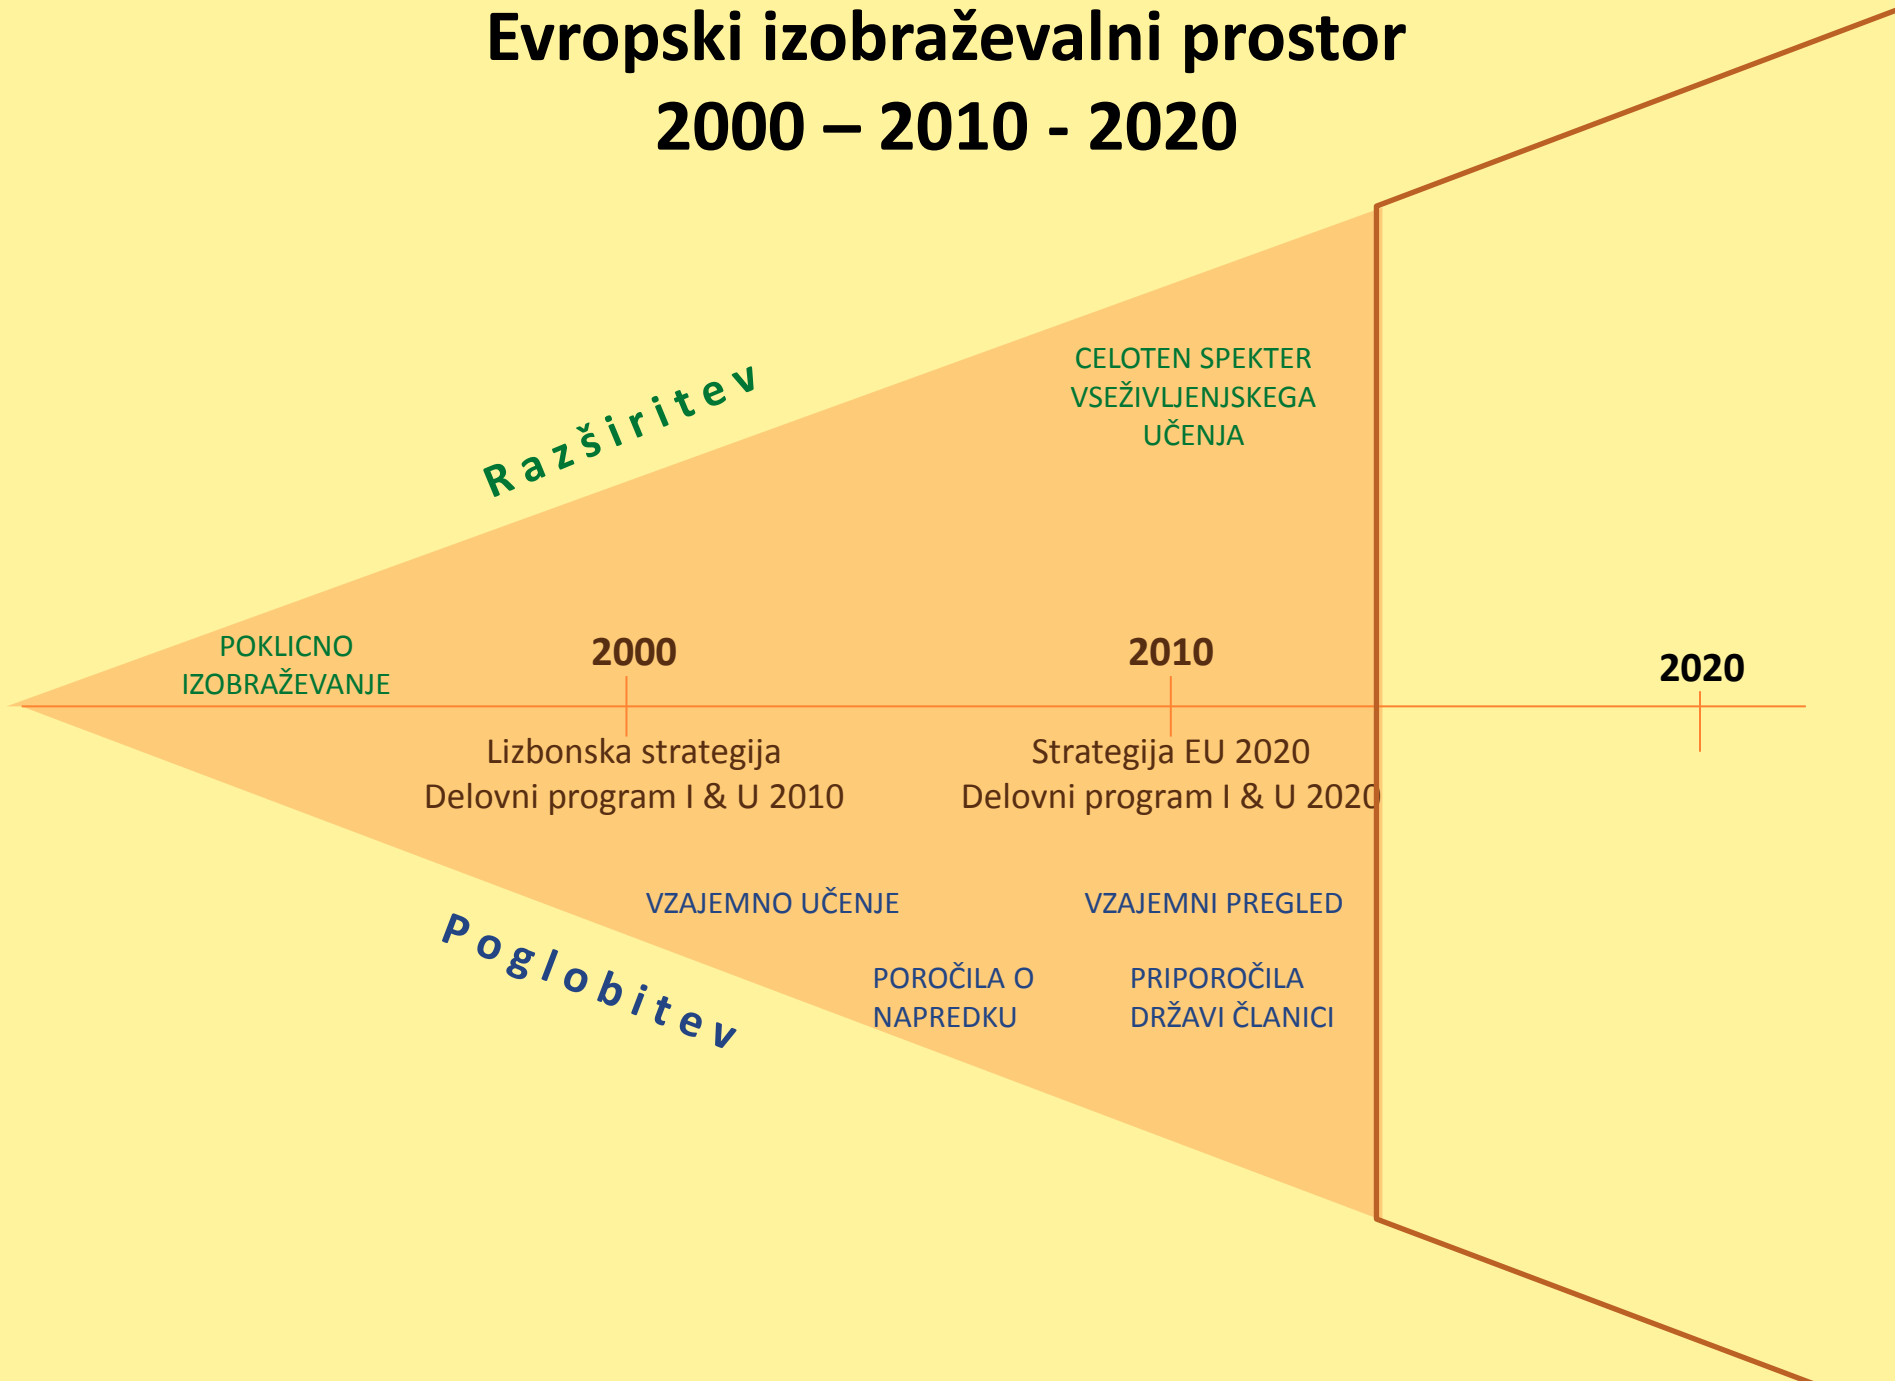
Evropski izobraževalni prostor
2000 – 2010 - 2020

CELOTEN SPEKTER VSEŽIVLJENJSKEGA UČENJA

Razširitev

POKLICNO IZOBRAŽEVANJE

2000

2010

2020

Lizbonska strategija
Delovni program I & U 2010

Strategija EU 2020
Delovni program I & U 2020

VZAJEMNO UČENJE

VZAJEMNI PREGLED

Poglobitev

POROČILA O NAPREDKU

PRIPOROČILA DRŽAVI ČLANICI